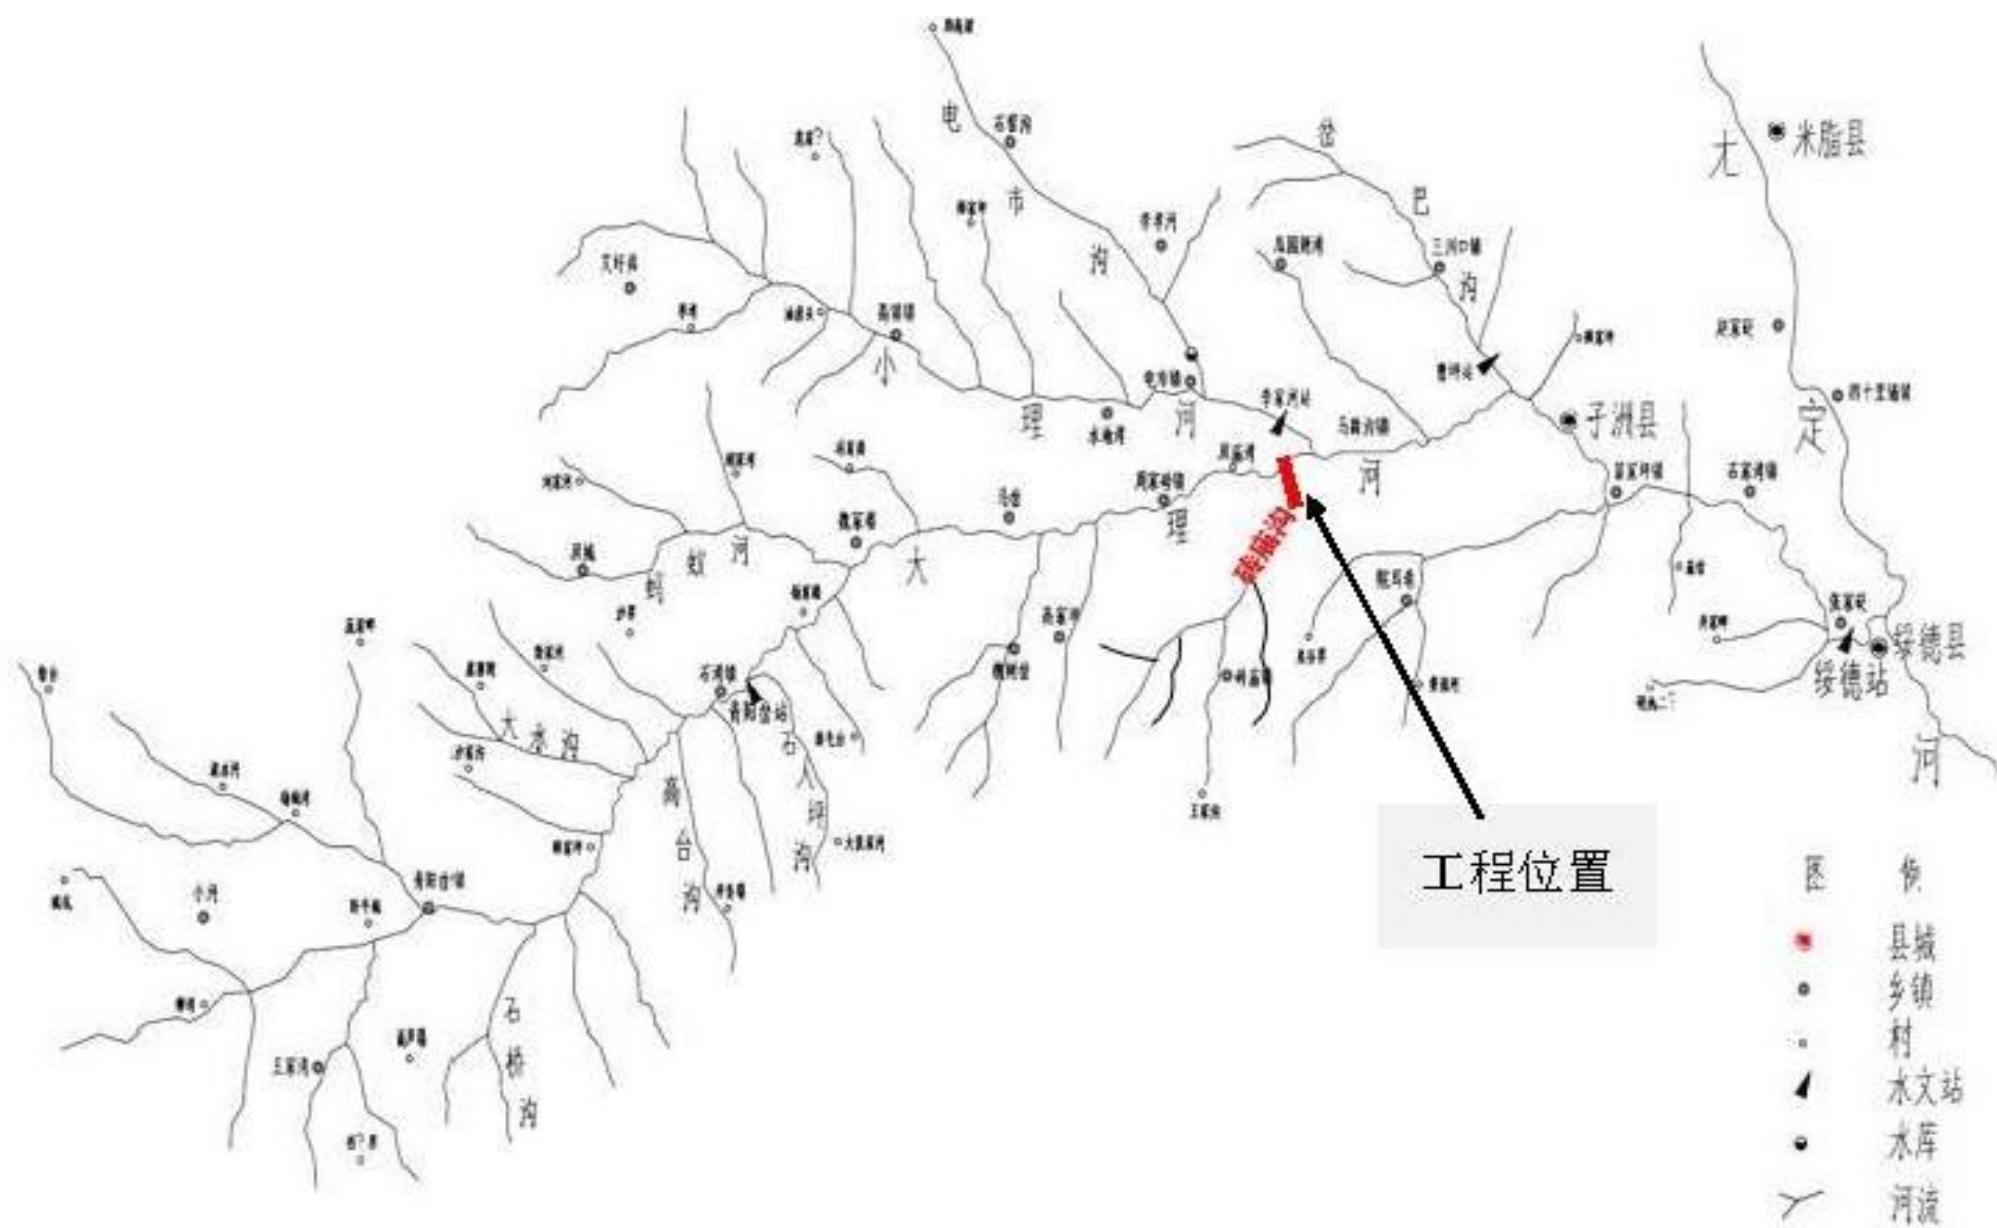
米脂县
无
定
河
电
市
沟
岔
巴
沟
小
理
河
子洲县
大
理
河
蚂
蚁
河
大
砖庙沟
绥德县
绥德站
大水沟
石
人
坪
沟
高
台
沟
石
桥
沟
青阳岔站
青阳岔镇
石湾镇
马岔
周家硷镇
李家河站
曹坪站
三川口镇
马蹄沟镇
苗家坪镇
驼耳巷
高家
小河
王家湾
工程位置
图例
县城
乡镇
村
水文站
水库
河流